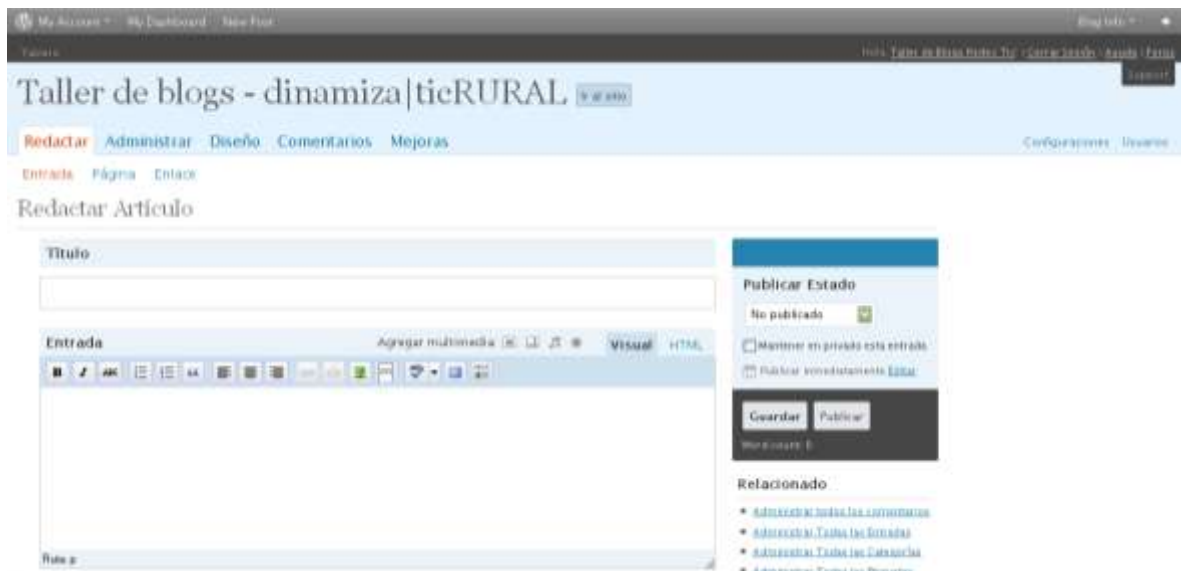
My Account ▾ My Dashboard New Post Blog Info ▾

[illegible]

Hola, Taller de Blogs Rodeo Tic | Cerrar Sesión | Ayuda | Foros

Support

Taller de blogs - dinamiza|ticRURAL Ir al sitio

Redactar Administrar Diseño Comentarios Mejoras

Configuraciones Usuarios

Entrada Página Enlace

Redactar Artículo

Título

Entrada

Agregar multimedia

Visual HTML

Ruta: p

Publicar Estado

No publicado

Mantener en privado esta entrada

Publicar inmediatamente Editar

Guardar Publicar

Word count: 0

Relacionado

• Administrar todos los comentarios
• Administrar Todas las Entradas
• Administrar Todas las Categorías
• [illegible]